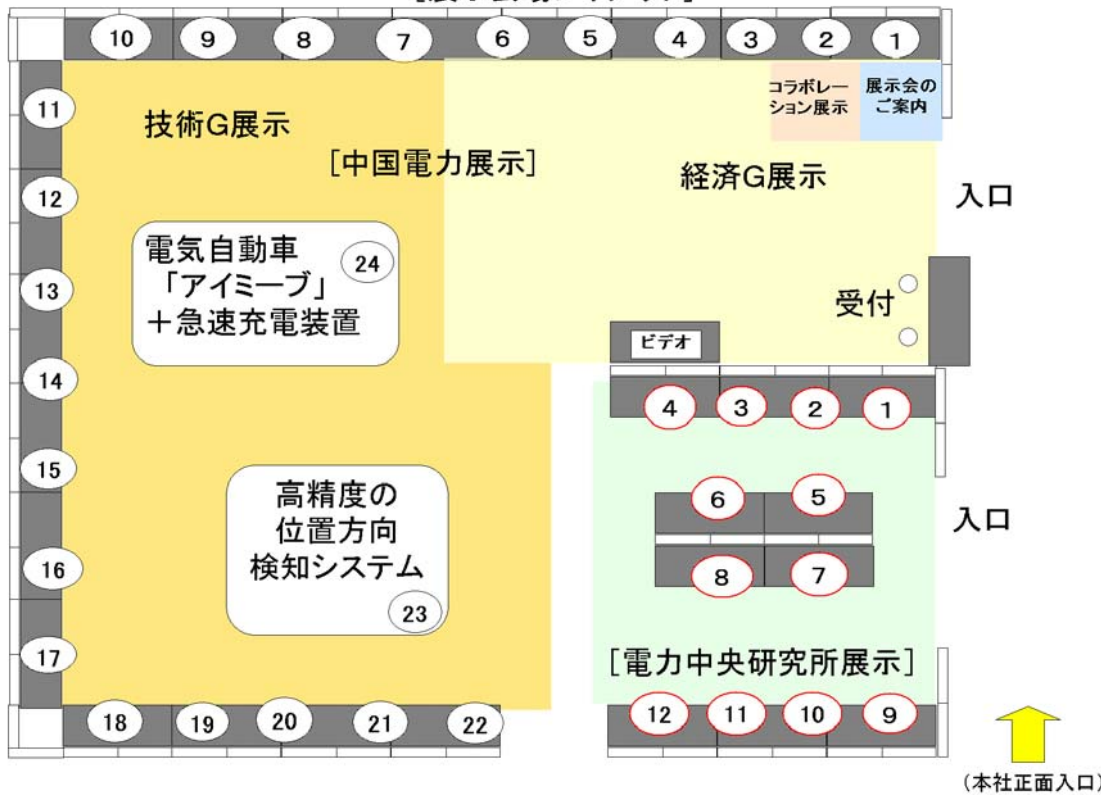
10 9 8 7 6 5 4 3 2 1

コラボレーション展示

展示会のご案内

11

技術G展示

［中国電力展示］

経済G展示

入口

12

電気自動車
「アイミーブ」
＋急速充電装置

24

13

受付

ビデオ

14

4 3 2 1

15

高精度の
位置方向
検知システム

6 5

入口

16

8 7

23

17

［電力中央研究所展示］

18 19 20 21 22

12 11 10 9

（本社正面入口）